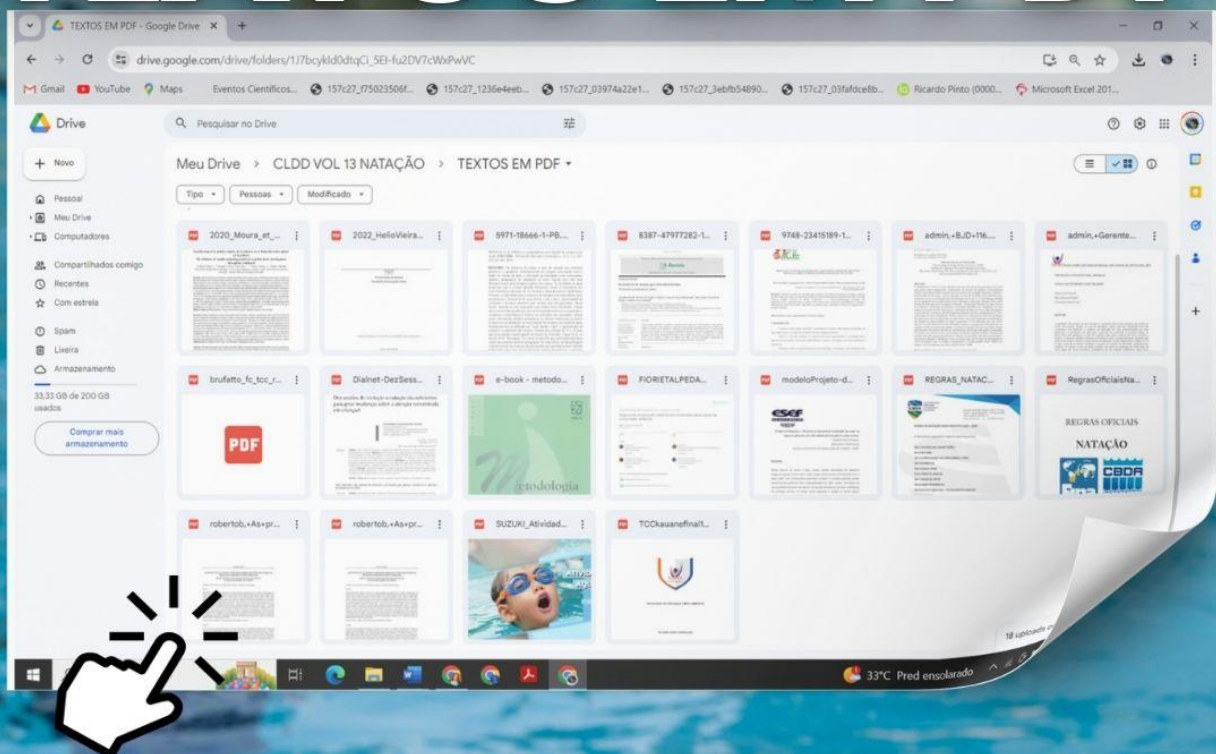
TEXTOS EM PDF - Google Drive

drive.google.com/drive/folders/1J7bcykld0dtqCi_5EI-fu2DV7cWxPwVC

Gmail YouTube Maps Eventos Científicos... 157c27_f75023506f... 157c27_1236e4eeb... 157c27_03974a22e1... 157c27_3ebfb54890... 157c27_03fafdce8b... Ricardo Pinto (0000... Microsoft Excel 201...

Drive

Pesquisar no Drive

+ Novo

Pessoal
Meu Drive
Computadores
Compartilhados comigo
Recentes
Com estrela
Spam
Lixeira
Armazenamento

33,33 GB de 200 GB usados

Comprar mais armazenamento

Meu Drive > CLDD VOL 13 NATAÇÃO > TEXTOS EM PDF

Tipo Pessoas Modificado

2020_Moura_et_...
2022_HelioVieira...
5971-18666-1-PB...
8387-47977282-1...
9748-23415189-1...
admin,+BJD+116...
admin,+Gerente...
brufatto_fc_tcc_r...
Dialnet-DezSess...
e-book - metodo...
FIORIETALPEDA...
modeloProjeto-d...
REGRAS_NATAC...
RegrasOficiaisNa...
robertob,+As+pr...
robertob,+As+pr...
SUZUKI_Atividad...
TCCkauanefinal1...

PDF

etodologia

REGRAS OFICIAIS
NATAÇÃO
CBDA

33°C Pred ensolarado